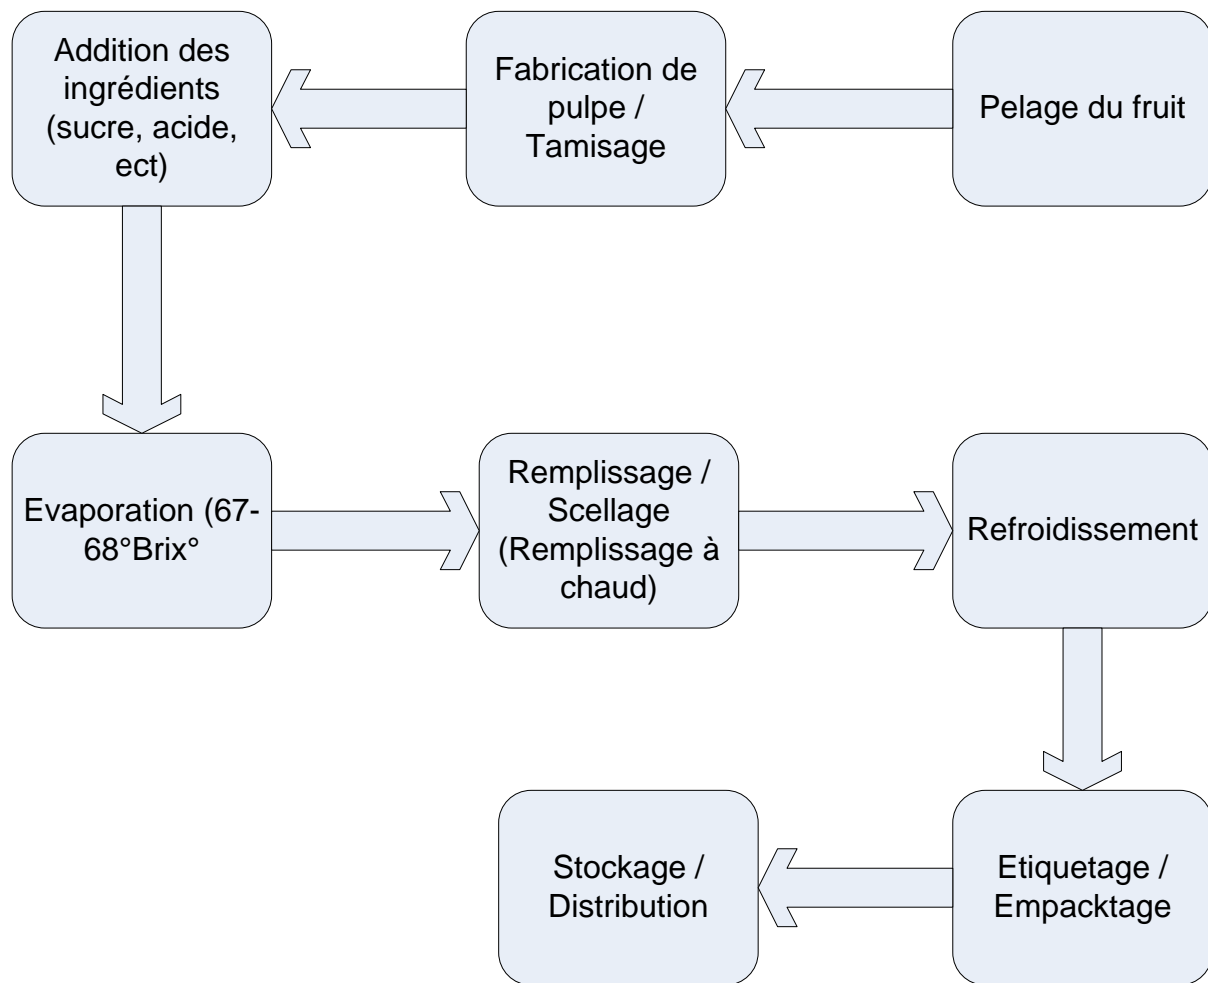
Pelage du fruit

Fabrication de pulpe / Tamisage

Addition des ingrédients (sucre, acide, ect)

Evaporation (67-68°Brix°

Remplissage / Scellage (Remplissage à chaud)

Refroidissement

Etiquetage / Empacktage

Stockage / Distribution